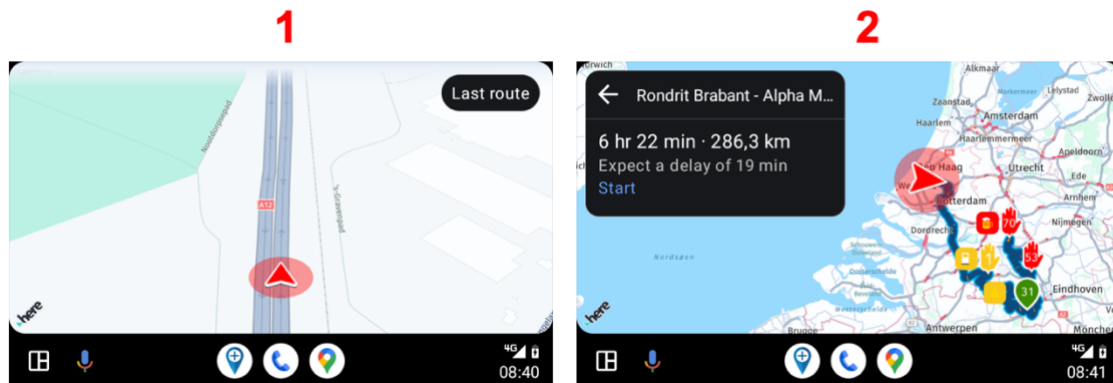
1

Last route

A12

here

4G

08:40

2

Rondrit Brabant - Alpha M...

6 hr 22 min · 286,3 km

Expect a delay of 19 min

Start

Alkmaar

Zaanstad

Lelystad

Amsterdam

Haarlem

Haarlemmermeer

Den Haag

Utrecht

Apeldoorn

Rotterdam

Ede

Arnhem

Dordrecht

Nijmegen

Noordzee

Eindhoven

Antwerpen

Brugge

1

53

31

here

4G

08:41